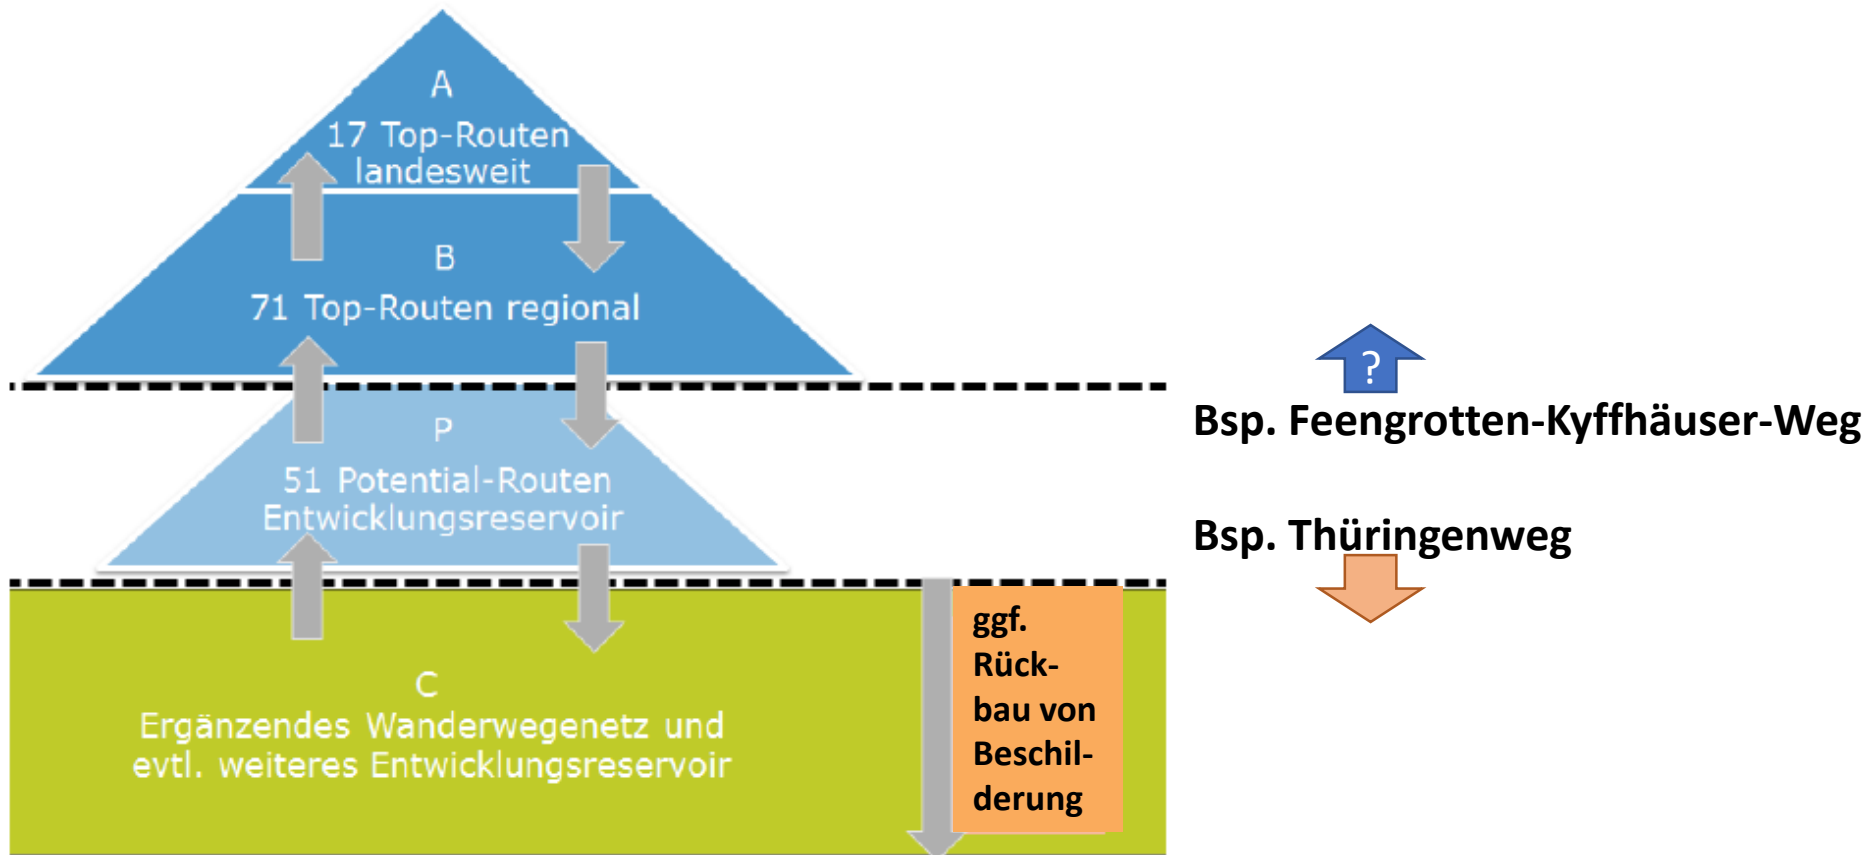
A
17 Top-Routen landesweit

B
71 Top-Routen regional

P
51 Potential-Routen Entwicklungsreservoir

C
Ergänzendes Wanderwegenetz und evtl. weiteres Entwicklungsreservoir

ggf. Rückbau von Beschilderung

?

Bsp. Feengrotten-Kyffhäuser-Weg

Bsp. Thüringenweg